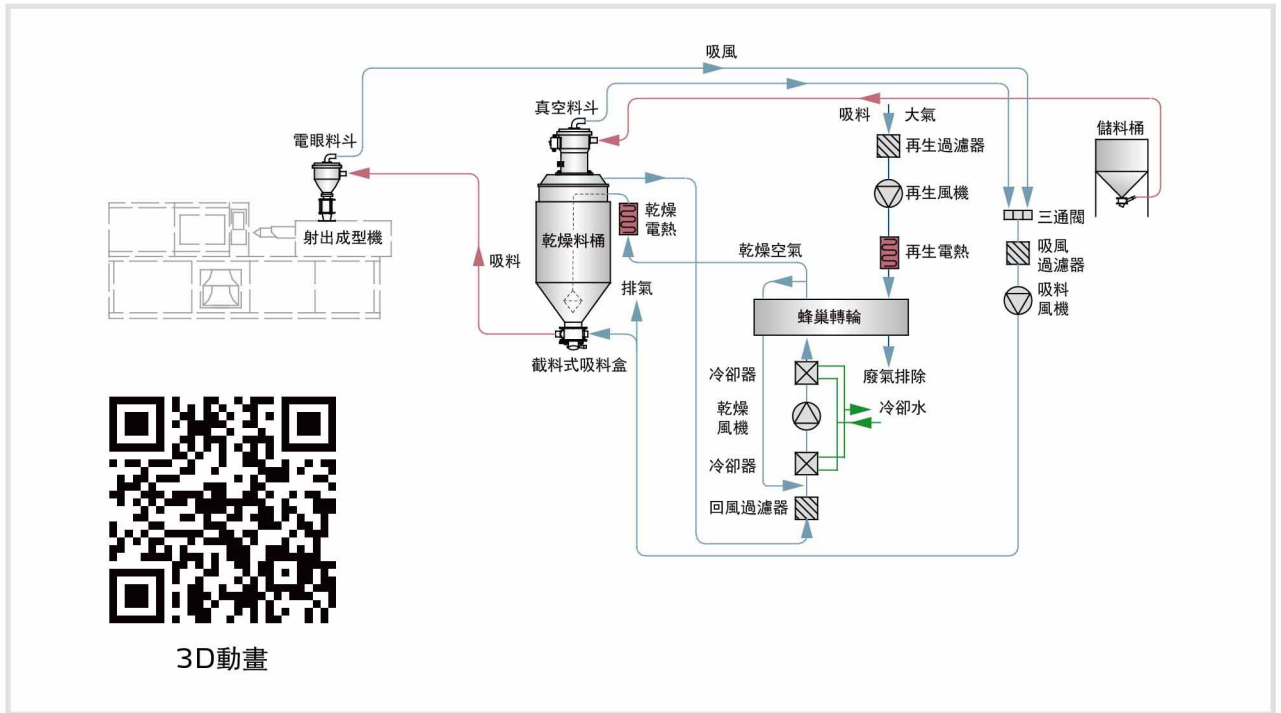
吸風

真空料斗

吸料 大氣

儲料桶

電眼料斗

再生過濾器

乾燥電熱

再生風機

三通閥

射出成型機

乾燥料桶

吸風過濾器

乾燥空氣

再生電熱

吸料

吸料風機

排氣

蜂巢轉輪

截料式吸料盒

冷卻器

廢氣排除

乾燥風機

冷卻水

冷卻器

回風過濾器

3D動畫